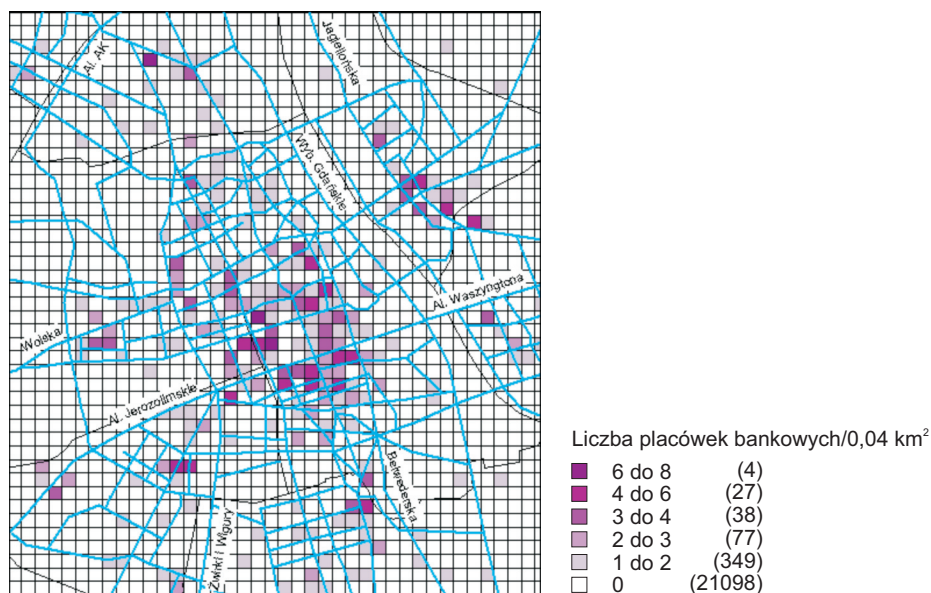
Al. AK
Jagiellońska
Wyb. Gdańskie
Al. Waszyngtona
Wolska
Al. Jerozolimskie
Belwederska
Żwirki i Wigury

Liczba placówek bankowych/0,04 km$^2$

6 do 8 (4)
4 do 6 (27)
3 do 4 (38)
2 do 3 (77)
1 do 2 (349)
0 (21098)